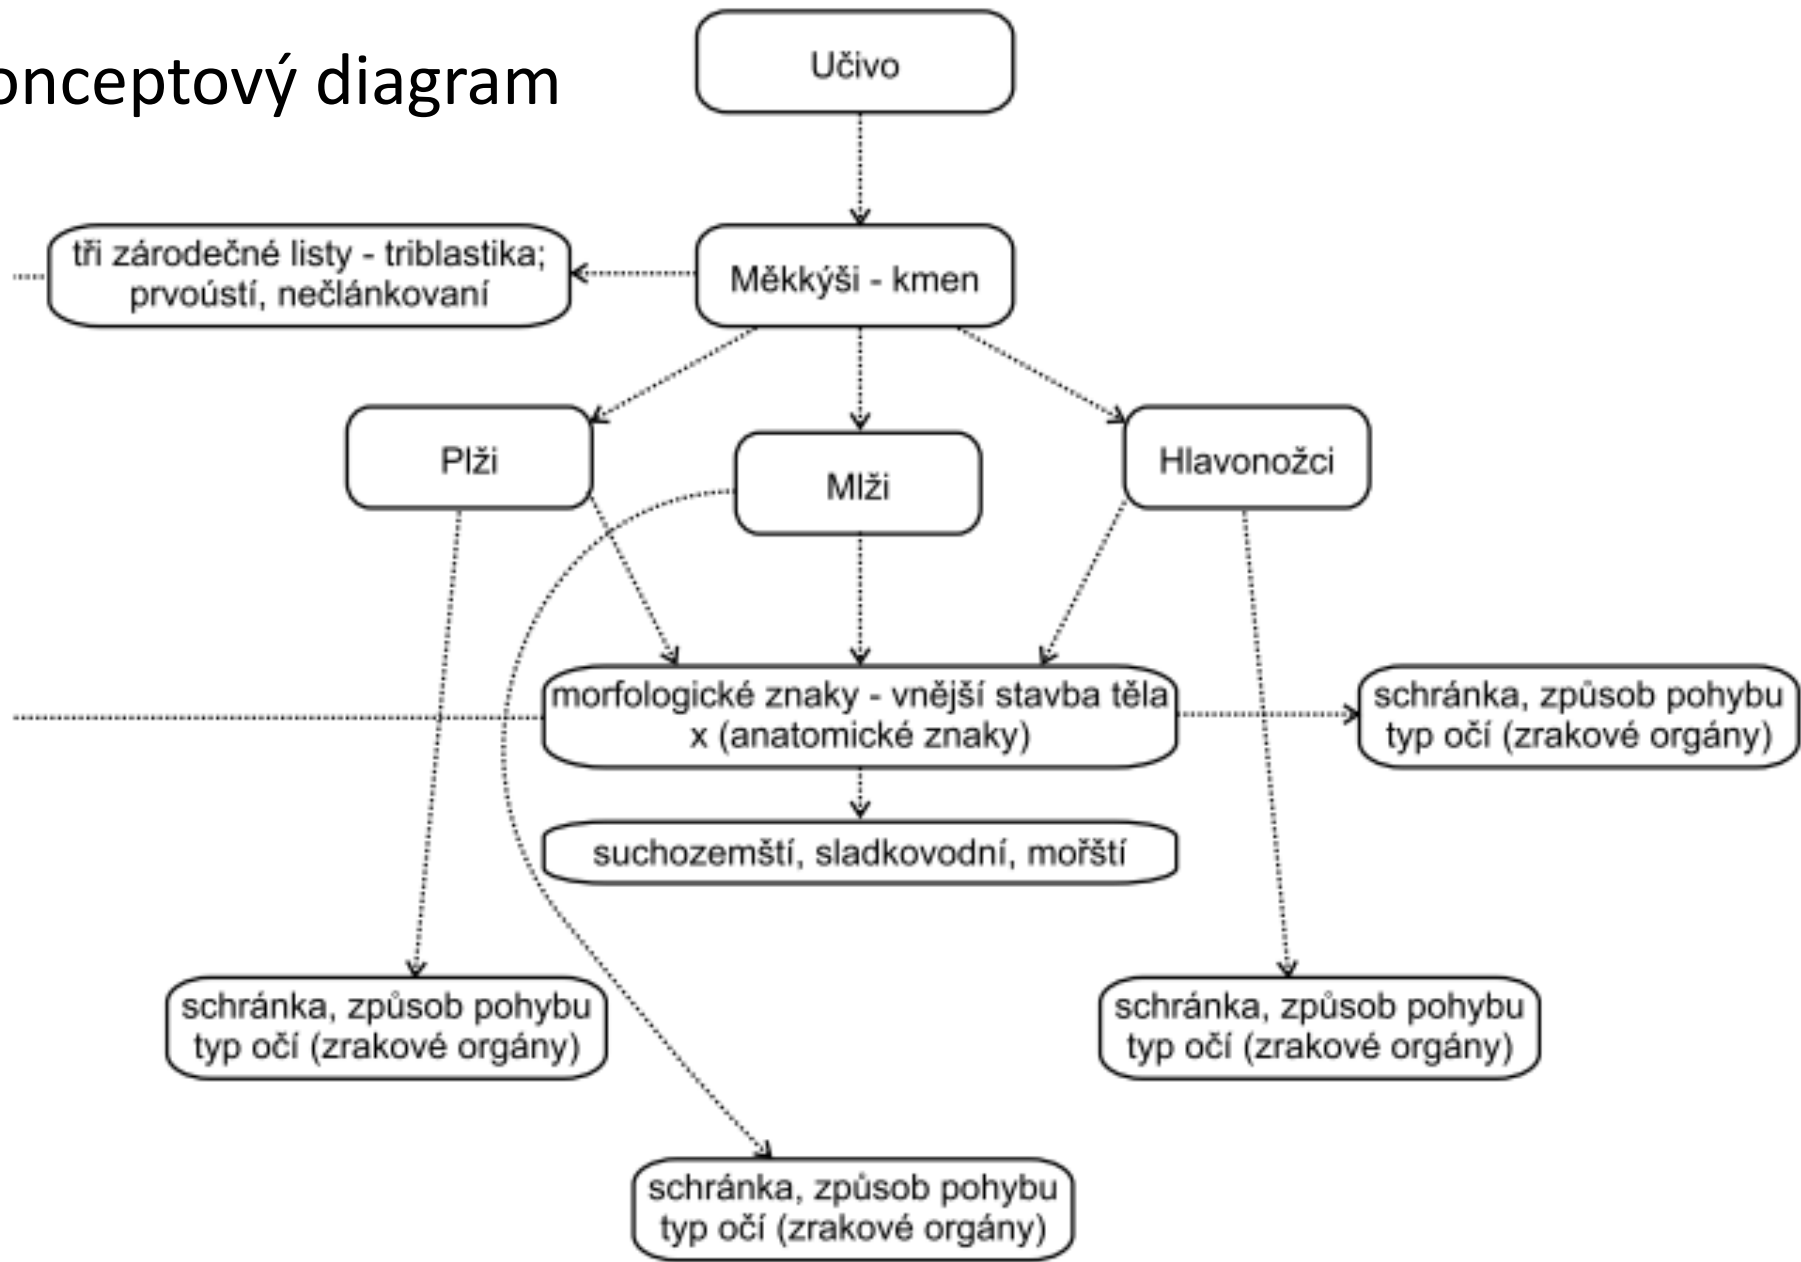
onceptový diagram

Učivo

tři zárodečné listy - triblastika; prvoústí, nečlánkovaní

Měkkýši - kmen

Plži

Mlži

Hlavonožci

morfologické znaky - vnější stavba těla x (anatomické znaky)

schránka, způsob pohybu typ očí (zrakové orgány)

suchozemští, sladkovodní, mořští

schránka, způsob pohybu typ očí (zrakové orgány)

schránka, způsob pohybu typ očí (zrakové orgány)

schránka, způsob pohybu typ očí (zrakové orgány)